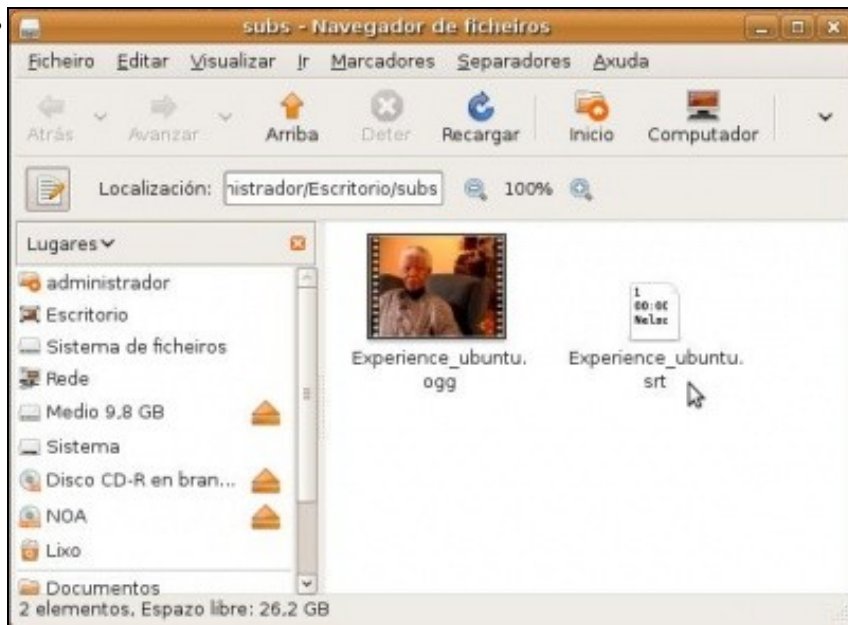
subs - Navegador de ficheiros

Ficheiro Editar Visualizar Ir Marcadores Separadores Axuda

Atrás Avanzar Arriba Deter Recargar Inicio Computador

Localización: nistrador/Escritorio/subs 100%

Lugares

administrador
Escritorio
Sistema de ficheiros
Rede
Medio 9,8 GB
Sistema
Disco CD-R en bran...
NOA
Lixo
Documentos

Experience_ubuntu.ogg

1
00:00
Nelso

Experience_ubuntu.srt

2 elementos, Espazo libre: 26,2 GB